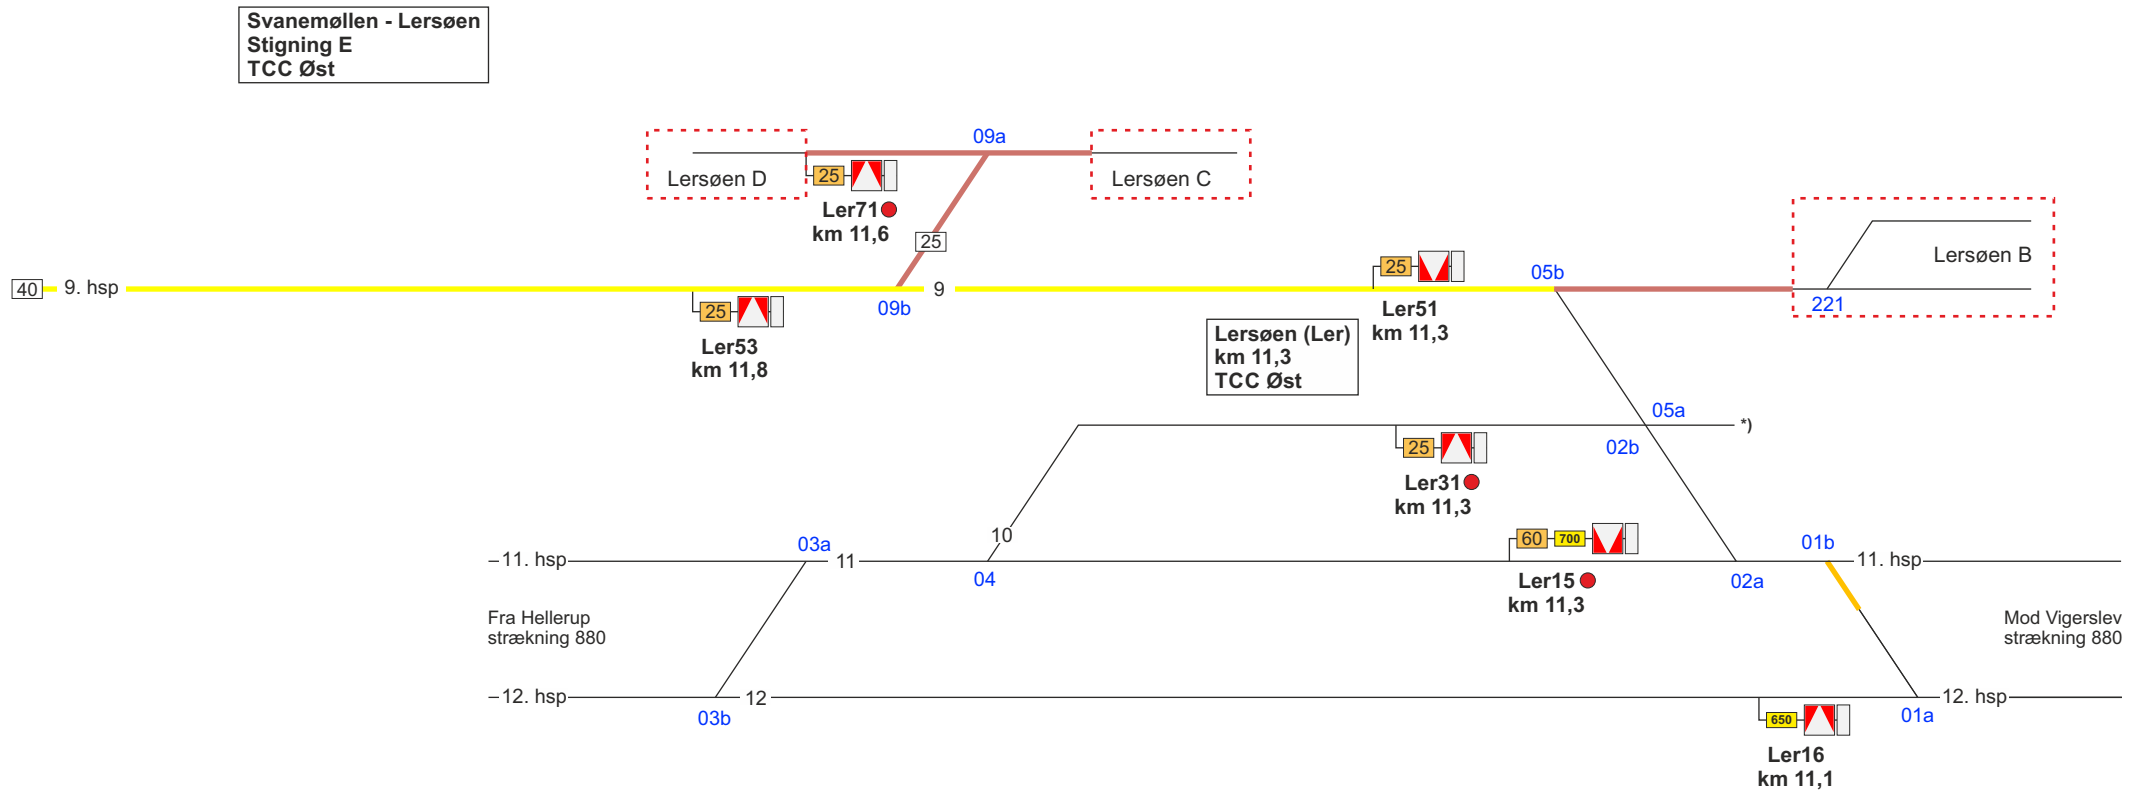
Svanemøllen - Lersøen
Stigning E
TCC Øst

09a

Lersøen D

25

Lersøen C

Ler71
km 11,6

25

Lersøen B

40 9. hsp

25

9

25

05b

221

09b

Ler51
km 11,3

Ler53
km 11,8

Lersøen (Ler)
km 11,3
TCC Øst

05a

*)

25

02b

Ler31
km 11,3

10

60 700

03a

01b

11. hsp

11

11. hsp

04

Ler15
km 11,3

02a

Fra Hellerup
strækning 880

Mod Vigerslev
strækning 880

12. hsp

12

12. hsp

03b

650

01a

Ler16
km 11,1